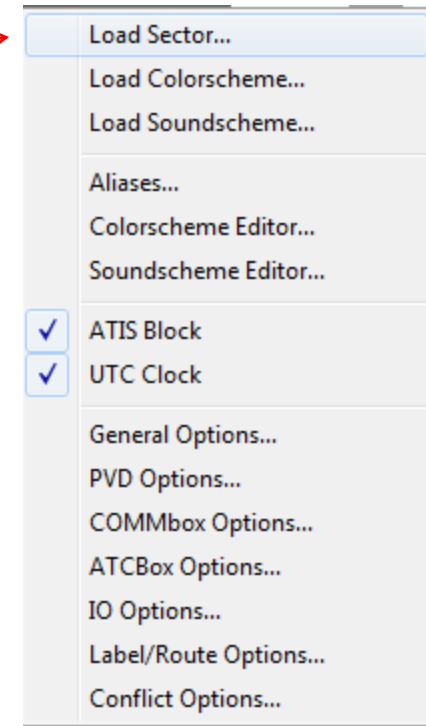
Load Sector...
Load Colorscheme...
Load Soundscheme...

Aliases...
Colorscheme Editor...
Soundscheme Editor...

✓ ATIS Block
✓ UTC Clock

General Options...
PVD Options...
COMMbox Options...
ATCBox Options...
IO Options...
Label/Route Options...
Conflict Options...